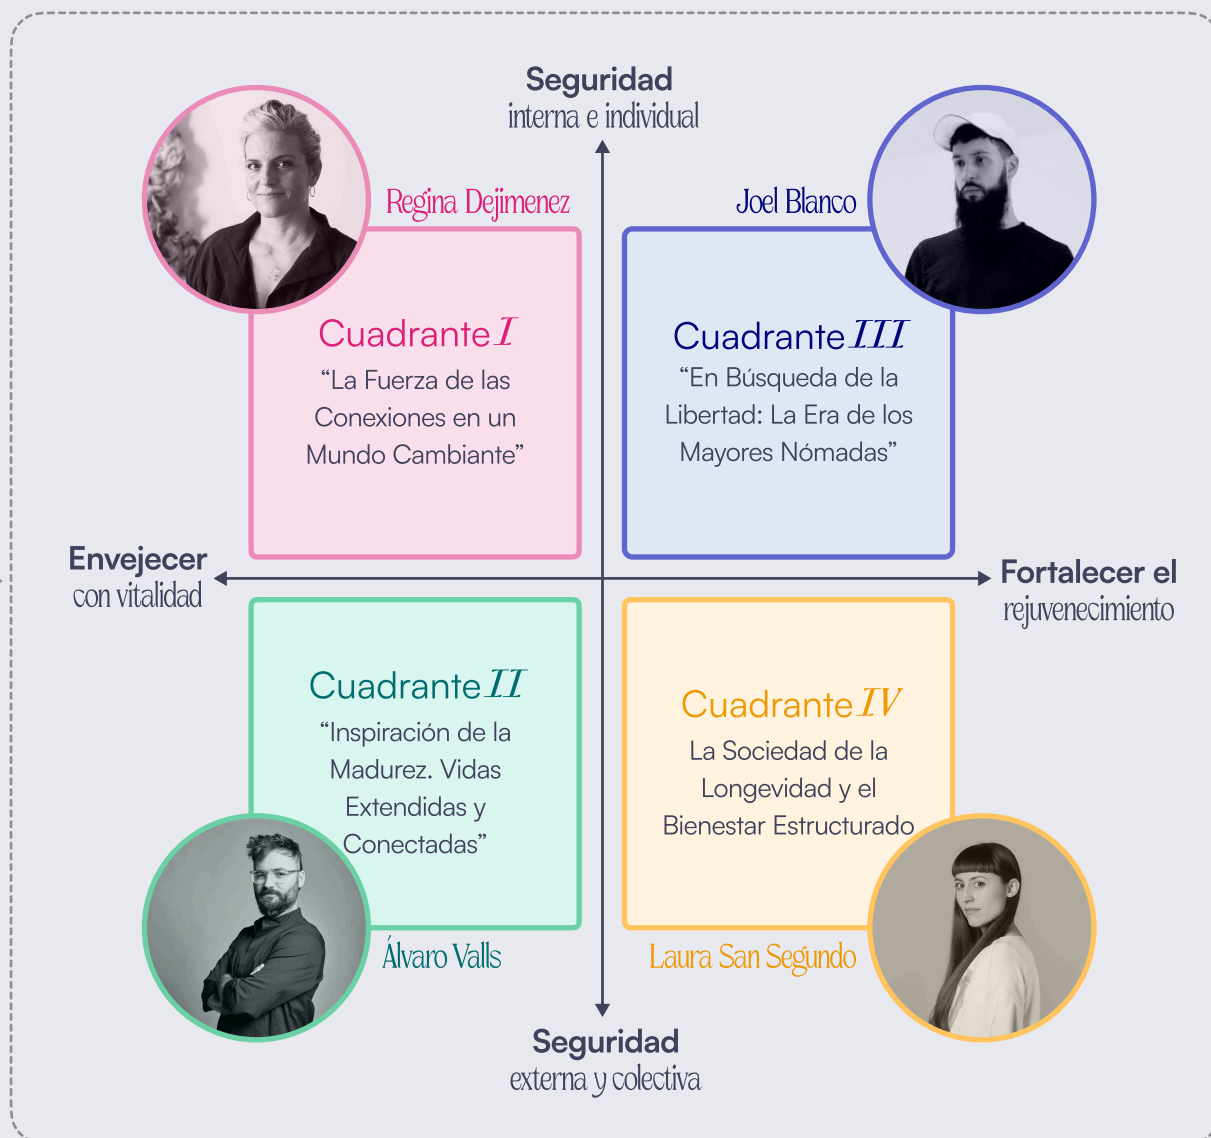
Seguridad
interna e individual

Regina Dejimenez

Cuadrante $I$
"La Fuerza de las Conexiones en un Mundo Cambiante"

Joel Blanco

Cuadrante $III$
"En Búsqueda de la Libertad: La Era de los Mayores Nómadas"

Envejecer
con vitalidad

Fortalecer el
rejuvenecimiento

Cuadrante $II$
"Inspiración de la Madurez. Vidas Extendidas y Conectadas"

Cuadrante $IV$
La Sociedad de la Longevidad y el Bienestar Estructurado

Álvaro Valls

Laura San Segundo

Seguridad
externa y colectiva